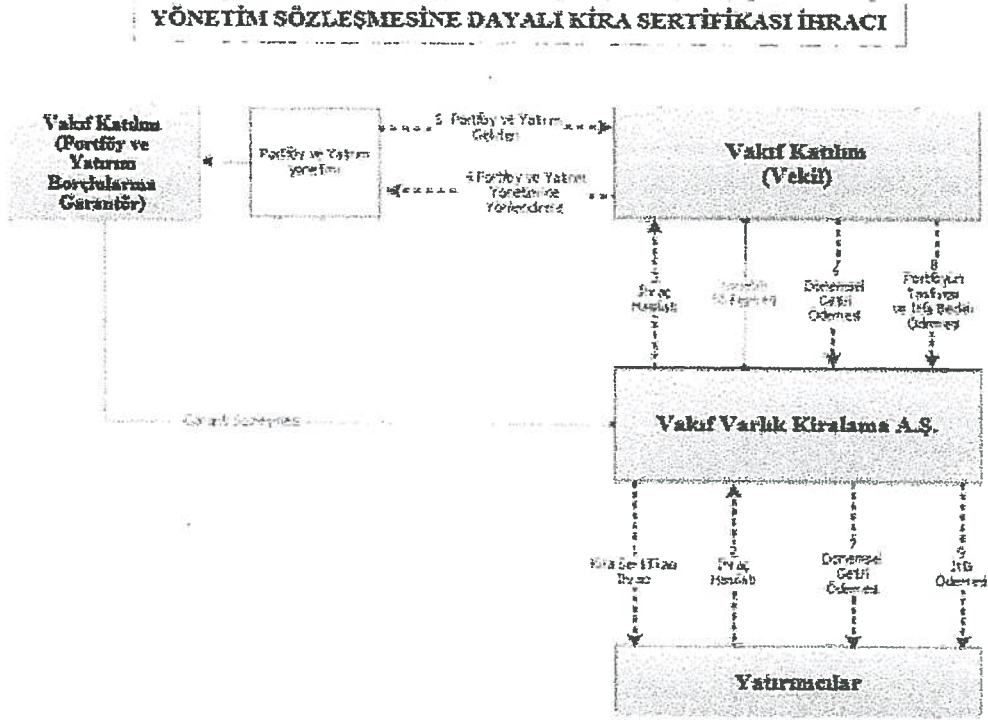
YÖNETİM SÖZLEŞMESİNE DAYALI KİRA SERTİFİKASI İHRACI

Vakıf Katılım (Portföy ve Yatırım Borçlularına Garantör)

Portföy ve Yatırım yönetimi

5. Portföy ve Yatırım Gelirleri

4. Portföy ve Yatırım Yönetimine Yönlendirme

Vakıf Katılım (Vekil)

3. İhraç Hasılatı

Vekalet Sözleşmesi

7. Dönemsel Getiri Ödemesi

8. Portföyün Tasfiyesi ve İtfa Bedeli Ödemesi

Garanti Sözleşmesi

Vakıf Varlık Kiralama A.Ş.

1. Kira Sertifikası İhracı

2. İhraç Hasılatı

7. Dönemsel Getiri Ödemesi

9. İtfa Ödemesi

Yatırımcılar